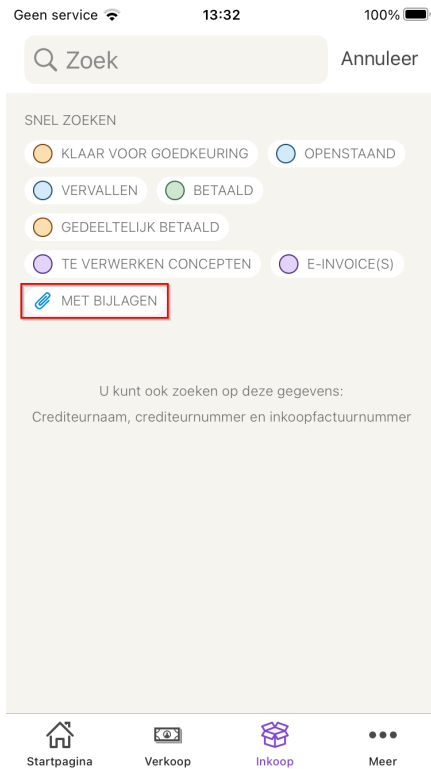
Geen service 13:32 100%

Zoek Annuleer

SNEL ZOEKEN

KLAAR VOOR GOEDKEURING
OPENSTAAND
VERVALLEN
BETAALD
GEDEELTELIJK BETAALD
TE VERWERKEN CONCEPTEN
E-INVOICE(S)
MET BIJLAGEN

U kunt ook zoeken op deze gegevens:
Crediteurnaam, crediteurnummer en inkoopfactuurnummer

Startpagina Verkoop Inkoop Meer